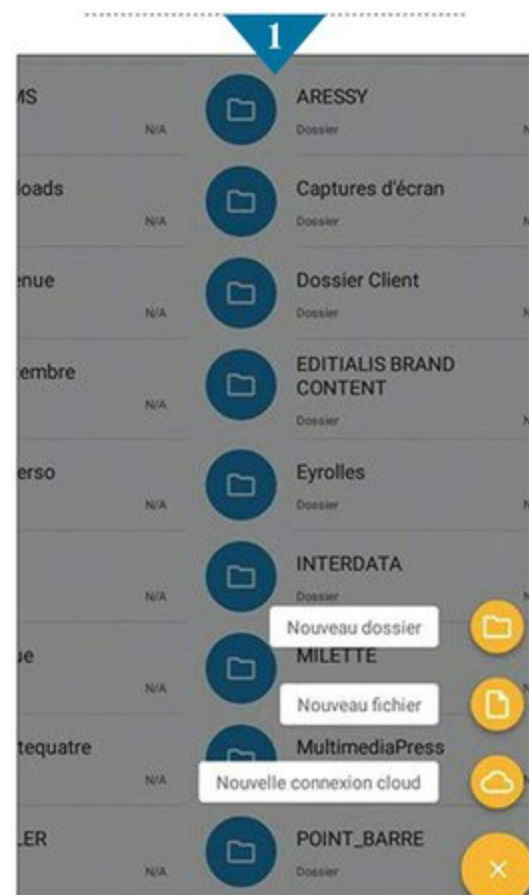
1

MS
N/A
loads
N/A
enue
N/A
embre
N/A
erso
N/A
N/A
ue
N/A
tequatre
N/A
LER
N/A

ARESSY
Dossier
Captures d'écran
Dossier
Dossier Client
Dossier
EDITIALIS BRAND CONTENT
Dossier
Eyrolles
Dossier
INTERDATA
Dossier
MILETTE
MultimediaPress
POINT_BARRE
Dossier

Nouveau dossier
Nouveau fichier
Nouvelle connexion cloud